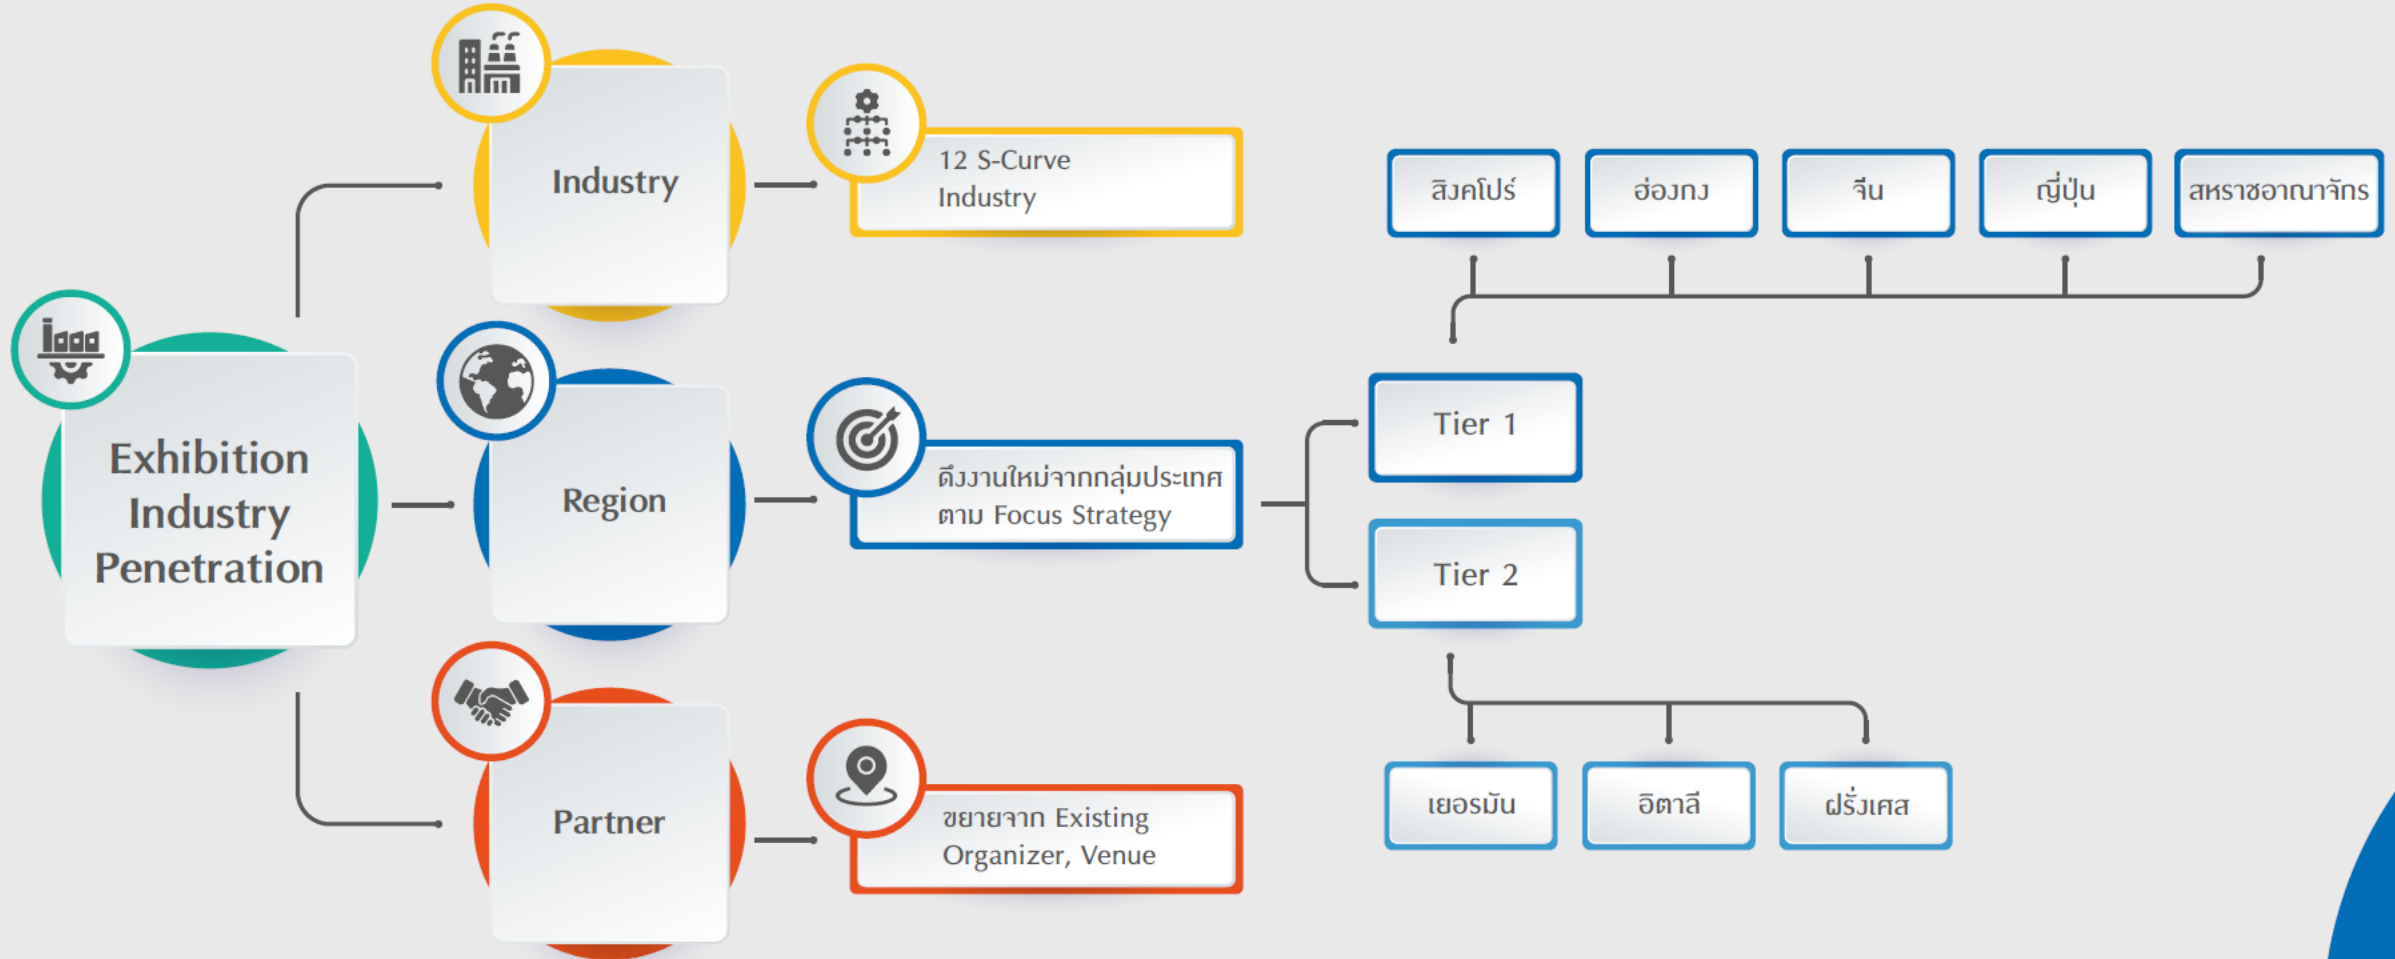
Exhibition Industry Penetration

Industry

12 S-Curve Industry

Region

ดึงงานใหม่จากกลุ่มประเทศ ตาม Focus Strategy

Partner

ขยายจาก Existing Organizer, Venue

สิงคโปร์

ฮ่องกง

จีน

ญี่ปุ่น

สหราชอาณาจักร

Tier 1

Tier 2

เยอรมัน

อิตาลี

ฝรั่งเศส